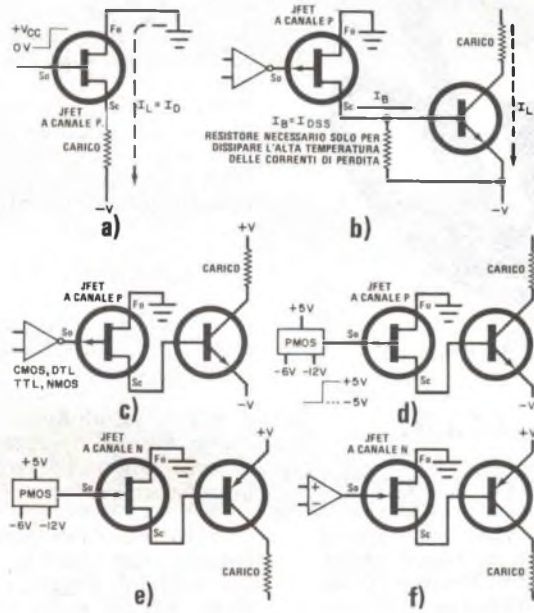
$+V_{CC}$
0 V
Fo
Sa
Sc
JFET A CANALE P.
$I_L = I_D$
CARICO
−V
a)

JFET A CANALE P
Fo
Sa
Sc
$I_B$
$I_B = I_{DSS}$
CARICO
$I_L$
RESISTORE NECESSARIO SOLO PER DISSIPARE L'ALTA TEMPERATURA DELLE CORRENTI DI PERDITA
−V
b)

JFET A CANALE P
Fo
Sa
Sc
+V
CARICO
CMOS, DTL TTL, NMOS
−V
c)

+5V
PMOS
−6V −12V
JFET A CANALE P
Fo
Sa
Sc
+5V
−5V
CARICO
−V
d)

+5V
PMOS
−6V −12V
JFET A CANALE N
Fo
Sa
Sc
+V
CARICO
e)

JFET A CANALE N
Fo
Sa
Sc
+V
CARICO
f)